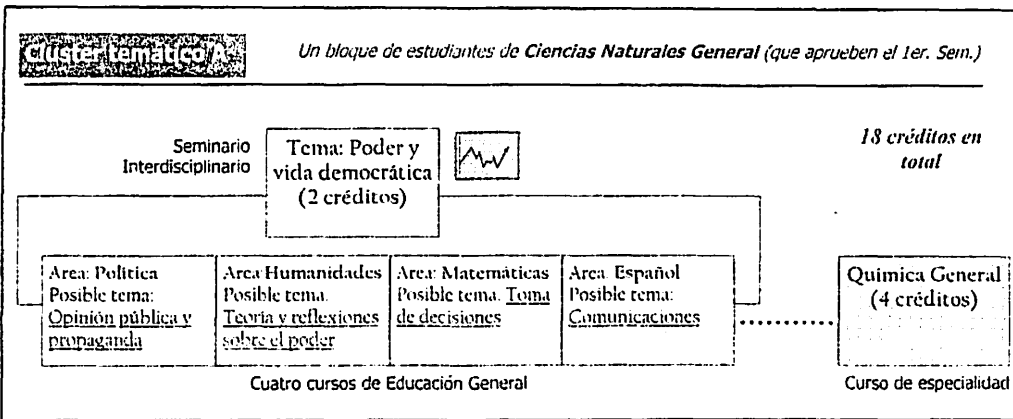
Cluster temático A

Un bloque de estudiantes de Ciencias Naturales General (que aprueben el 1er. Sem.)

Seminario Interdisciplinario

Tema: Poder y vida democrática (2 créditos)

18 créditos en total

Area: Política
Posible tema: Opinión pública y propaganda

Area Humanidades
Posible tema. Teoría y reflexiones sobre el poder

Area: Matemáticas
Posible tema. Toma de decisiones

Area. Español
Posible tema: Comunicaciones

Química General (4 créditos)

Cuatro cursos de Educación General

Curso de especialidad